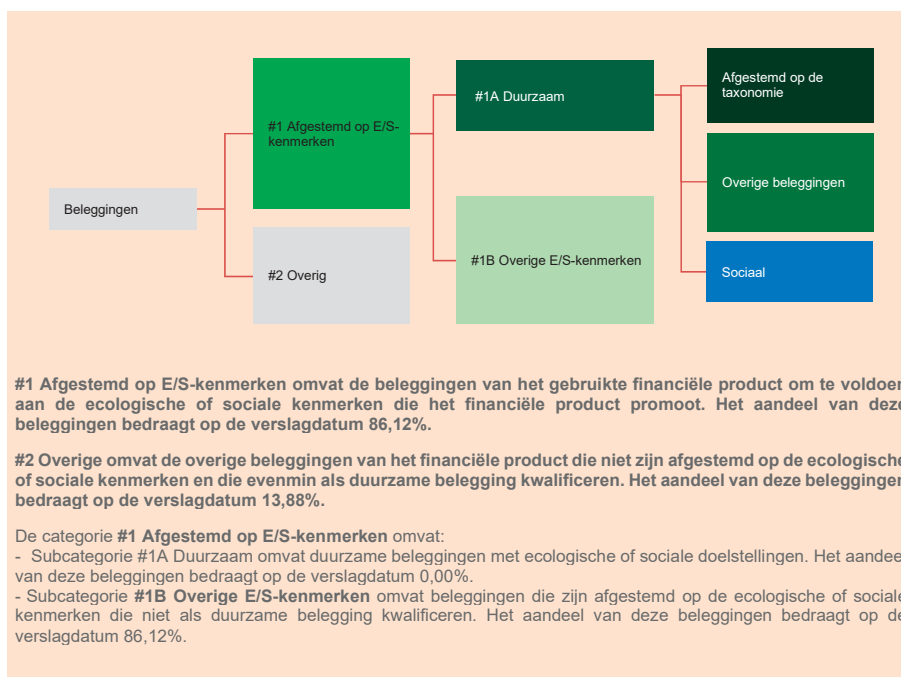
Beleggingen

#1 Afgestemd op E/S-kenmerken

#2 Overig

#1A Duurzaam

#1B Overige E/S-kenmerken

Afgestemd op de taxonomie

Overige beleggingen

Sociaal

**#1 Afgestemd op E/S-kenmerken omvat de beleggingen van het gebruikte financiële product om te voldoen aan de ecologische of sociale kenmerken die het financiële product promoot. Het aandeel van deze beleggingen bedraagt op de verslagdatum 86,12%.**

**#2 Overige omvat de overige beleggingen van het financiële product die niet zijn afgestemd op de ecologische of sociale kenmerken en die evenmin als duurzame belegging kwalificeren. Het aandeel van deze beleggingen bedraagt op de verslagdatum 13,88%.**

De categorie **#1 Afgestemd op E/S-kenmerken** omvat:
- Subcategorie #1A Duurzaam omvat duurzame beleggingen met ecologische of sociale doelstellingen. Het aandeel van deze beleggingen bedraagt op de verslagdatum 0,00%.
- Subcategorie **#1B Overige E/S-kenmerken** omvat beleggingen die zijn afgestemd op de ecologische of sociale kenmerken die niet als duurzame belegging kwalificeren. Het aandeel van deze beleggingen bedraagt op de verslagdatum 86,12%.